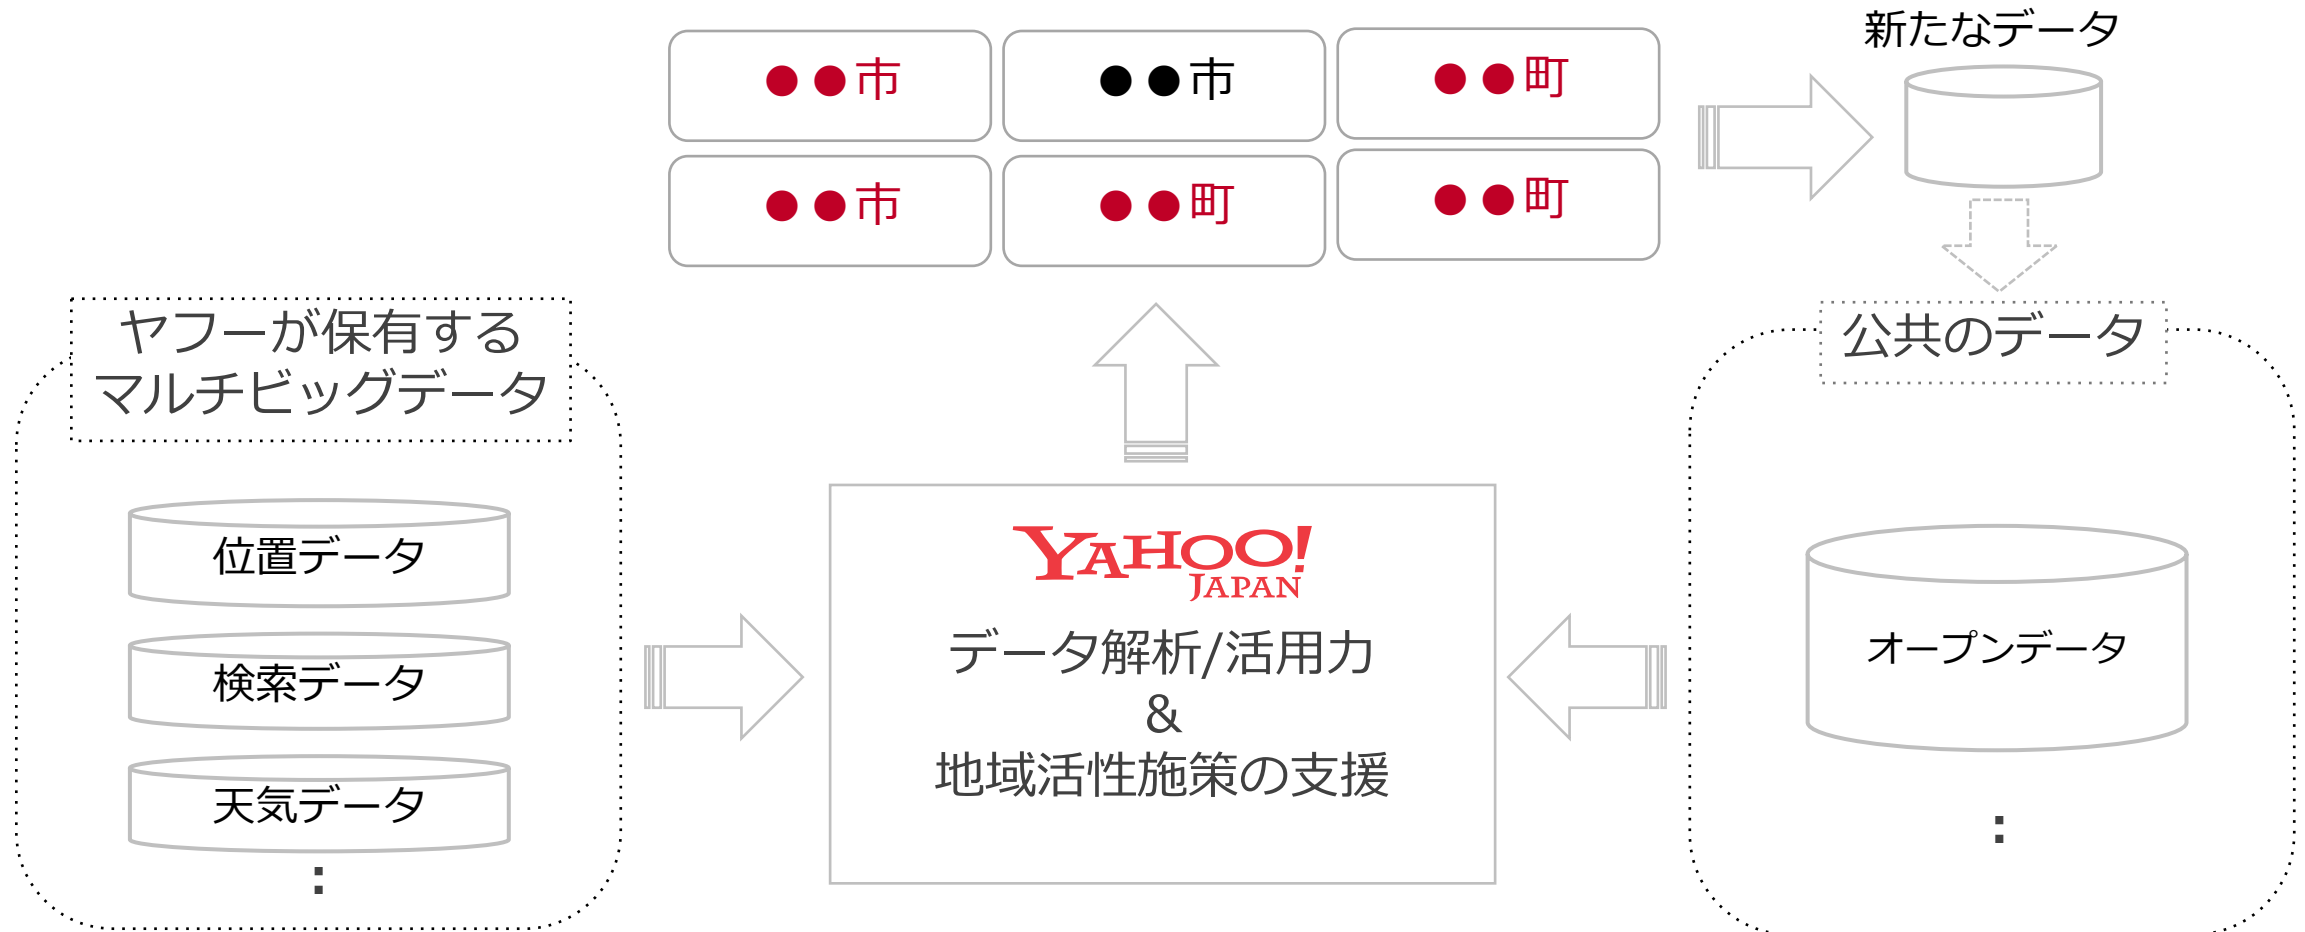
●●市

●●市

●●町

●●市

●●町

●●町

新たなデータ

公共のデータ

ヤフーが保有する
マルチビッグデータ

位置データ

検索データ

天気データ

:

YAHOO! JAPAN

データ解析/活用力
&
地域活性施策の支援

オープンデータ

: